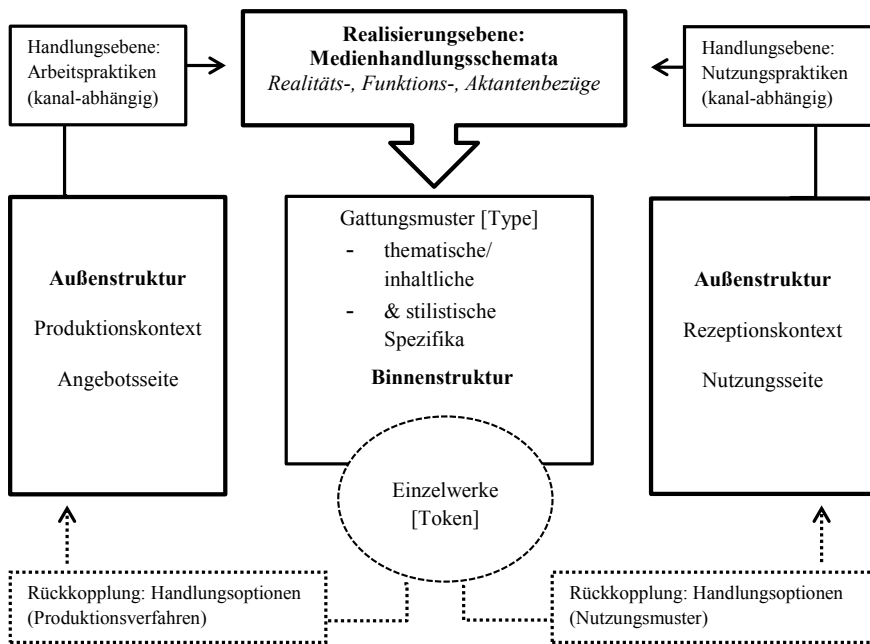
Handlungsebene: Arbeitspraktiken (kanal-abhängig)

**Realisierungsebene: Medienhandlungsschemata**
*Realitäts-, Funktions-, Aktantenbezüge*

Handlungsebene: Nutzungspraktiken (kanal-abhängig)

**Außenstruktur**

Produktionskontext

Angebotsseite

Gattungsmuster [Type]

- thematische/ inhaltliche
- & stilistische Spezifika

**Binnenstruktur**

**Außenstruktur**

Rezeptionskontext

Nutzungsseite

Einzelwerke [Token]

Rückkopplung: Handlungsoptionen (Produktionsverfahren)

Rückkopplung: Handlungsoptionen (Nutzungsmuster)